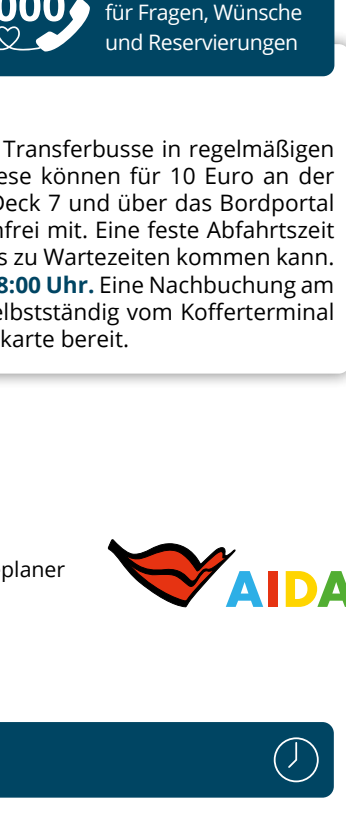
000 für Fragen, Wünsche und Reservierungen

Transferbusse in regelmäßigen ese können für 10 Euro an der Deck 7 und über das Bordportal nfrei mit. Eine feste Abfahrtszeit s zu Wartezeiten kommen kann. 8:00 Uhr. Eine Nachbuchung am elbstständig vom Kofferterminal karte bereit.

planer

AIDA